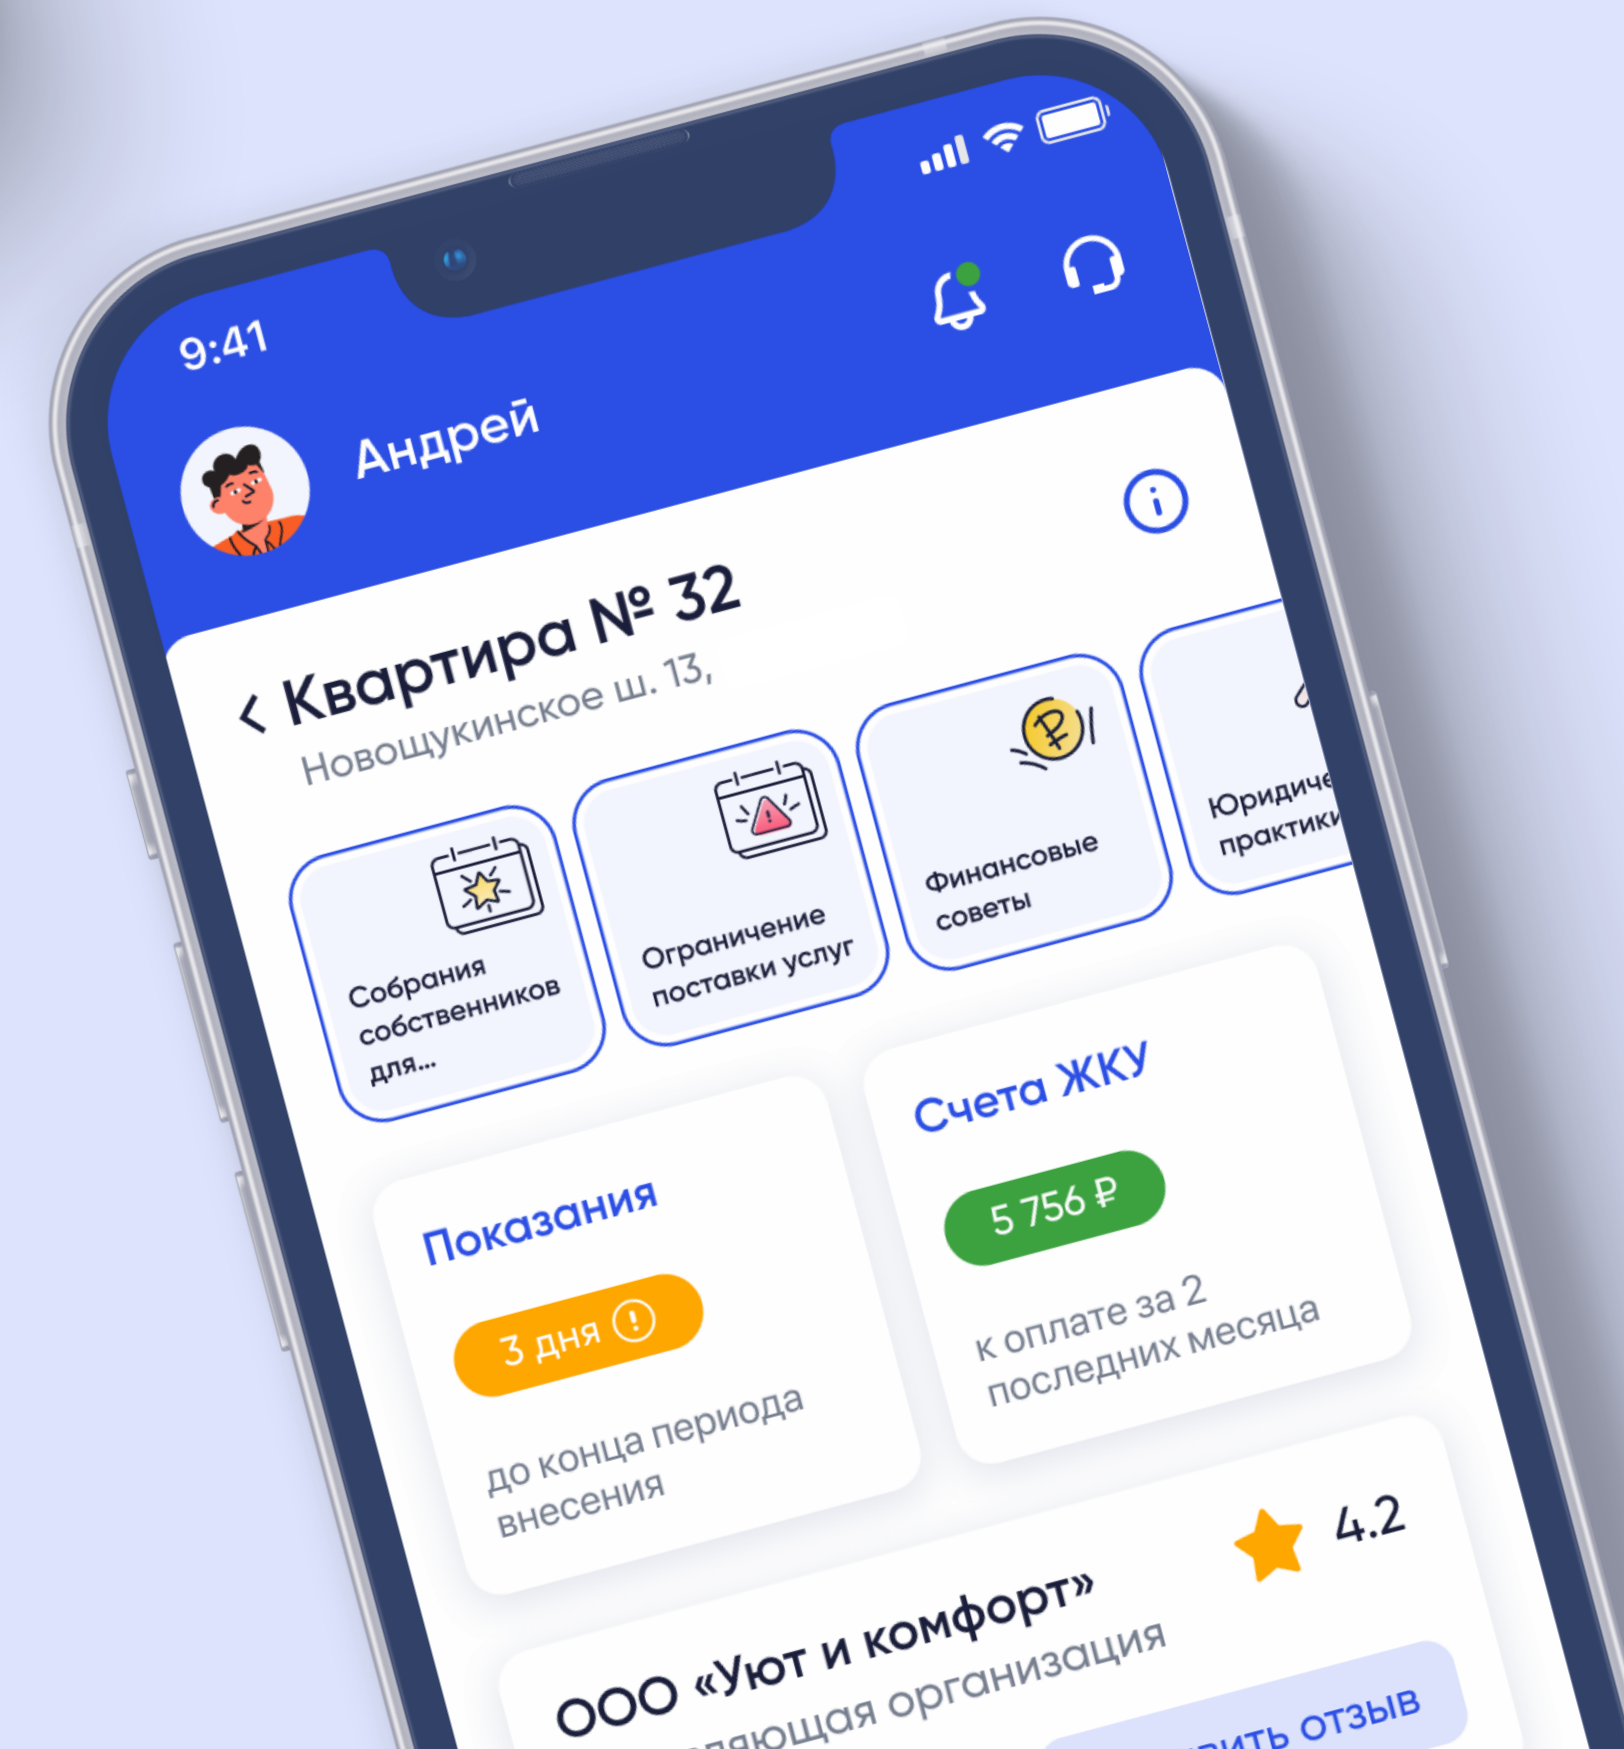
9:41

Андрей

‹ Квартира № 32

Новощукинское ш. 13,

Собрания собственников для...

Ограничение поставки услуг

Финансовые советы

Юридиче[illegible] практики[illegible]

Показания

3 дня

до конца периода внесения

Счета ЖКУ

5 756 ₽

к оплате за 2 последних месяца

ООО «Уют и комфорт»

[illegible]ляющая организация

4.2

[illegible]вить отзыв